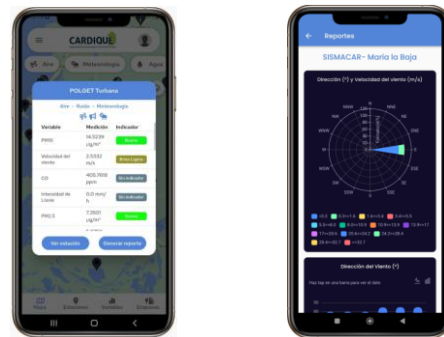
CARDIQUE

Aire Meteorología Agua

POLGET Turbana

Aire - Ruido - Meteorología

| Variable | Medición | Indicador |
|---|---|---|
| PM10 | 14.5239 µg/m³ | Bueno |
| Velocidad del viento | 2.5332 m/s | Brisa Ligera |
| CO | 405.7659 ppm | Sin indicador |
| Intensidad de Lluvia | 0.0 mm/h | Sin indicador |
| PM2.5 | 7.2501 µg/m³ | Bueno |

Ver estación

Generar reporte

Mapa Estaciones Variables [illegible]

Reportes

SISMACAR- Maria la Baja

Dirección (°) y Velocidad del viento (m/s)

N NNE NE ENE E ESE SE SSE S SSW SW WSW W WNW NW NNW

<0.5 0.5-1.5 1.5-3.3 3.3-5.5 5.5-8.0 8.0-10.8 10.8-13.9 13.9-17.2 17.2-20.8 20.8-24.5 24.5-28.5 28.5-32.7 >32.7

Dirección del Viento (°)

Haz tap en una barra para ver el dato